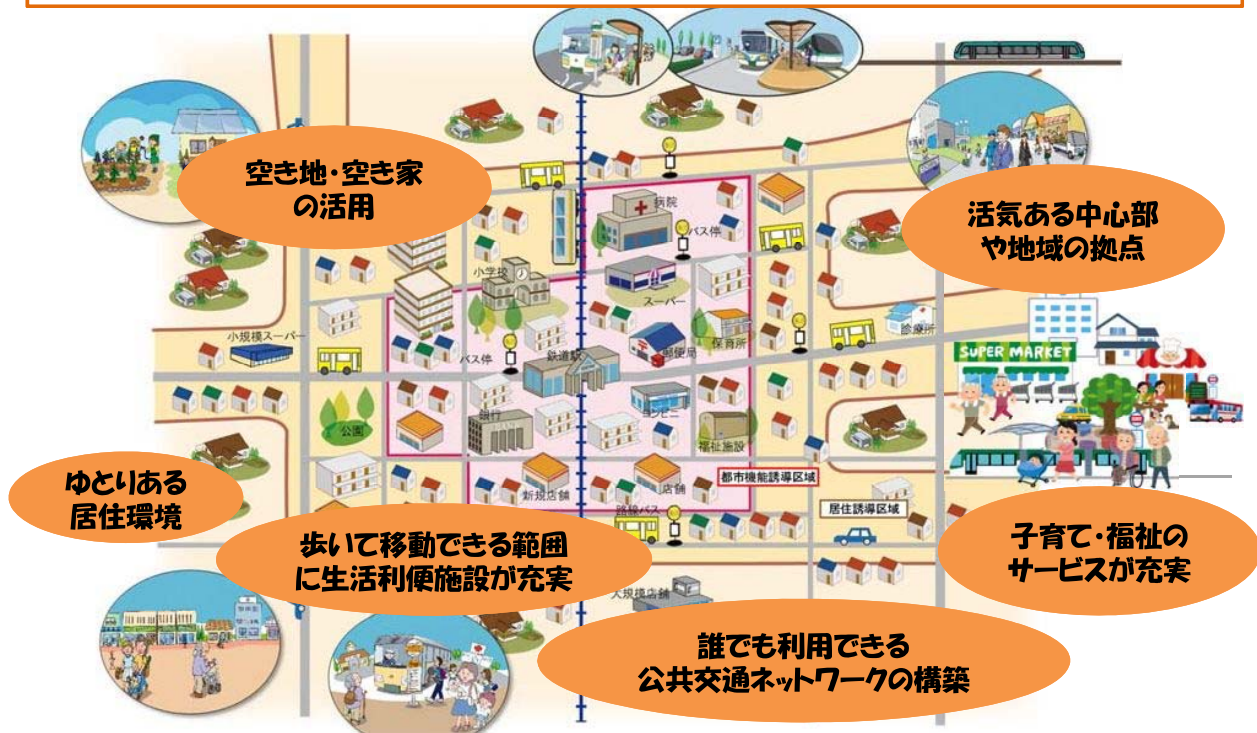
空き地・空き家の活用

活気ある中心部や地域の拠点

病院

バス停

小学校

スーパー

小規模スーパー

バス停

鉄道駅

郵便局

保育所

診療所

SUPER MARKET

銀行

コンビニ

公園

福祉施設

都市機能誘導区域

新規店舗

店舗

居住誘導区域

路線バス

ゆとりある居住環境

歩いて移動できる範囲に生活利便施設が充実

子育て・福祉のサービスが充実

大規模店舗

誰でも利用できる公共交通ネットワークの構築